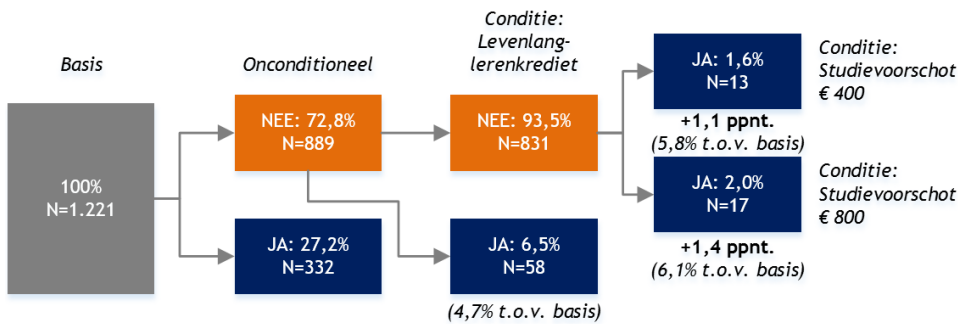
Basis

100%
N=1.221

Onconditioneel

NEE: 72,8%
N=889

JA: 27,2%
N=332

Conditie: Levenlanglerenkrediet

NEE: 93,5%
N=831

JA: 6,5%
N=58

(4,7% t.o.v. basis)

JA: 1,6%
N=13

+1,1 ppnt.
(5,8% t.o.v. basis)

Conditie: Studievoorschot € 400

JA: 2,0%
N=17

+1,4 ppnt.
(6,1% t.o.v. basis)

Conditie: Studievoorschot € 800